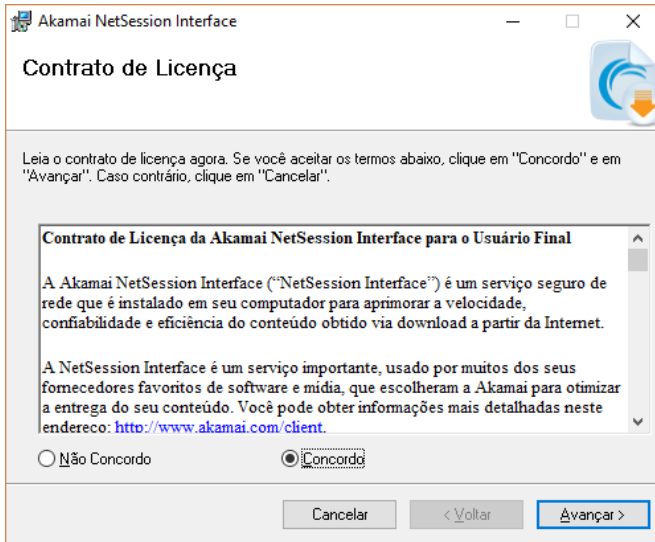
Akamai NetSession Interface

Contrato de Licença

Leia o contrato de licença agora. Se você aceitar os termos abaixo, clique em "Concordo" e em "Avançar". Caso contrário, clique em "Cancelar".

Contrato de Licença da Akamai NetSession Interface para o Usuário Final

A Akamai NetSession Interface ("NetSession Interface") é um serviço seguro de rede que é instalado em seu computador para aprimorar a velocidade, confiabilidade e eficiência do conteúdo obtido via download a partir da Internet.

A NetSession Interface é um serviço importante, usado por muitos dos seus fornecedores favoritos de software e mídia, que escolheram a Akamai para otimizar a entrega do seu conteúdo. Você pode obter informações mais detalhadas neste endereço: http://www.akamai.com/client.

Não Concordo

Concordo

Cancelar

< Voltar

Avançar >